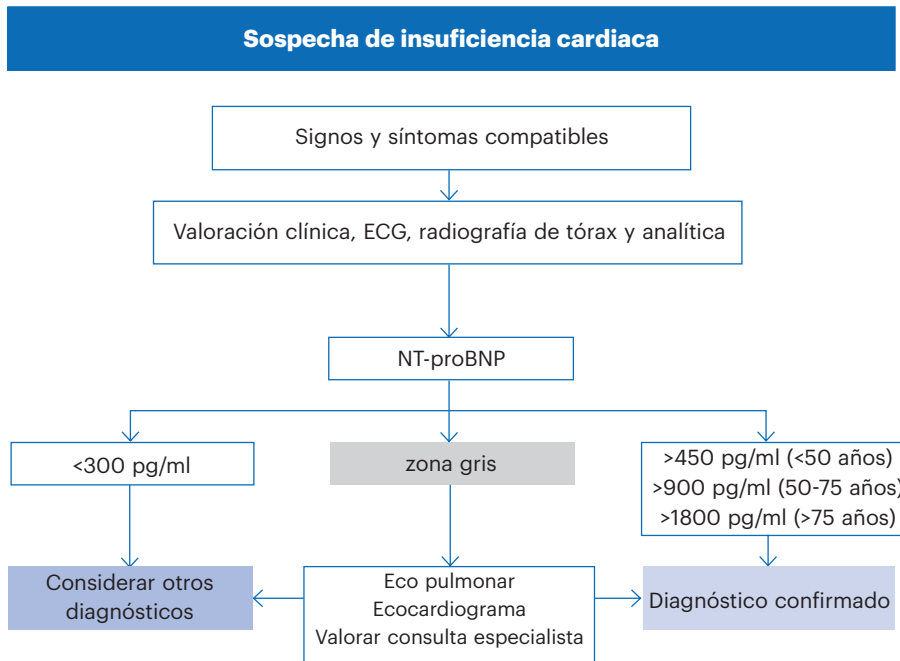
Sospecha de insuficiencia cardiaca

Signos y síntomas compatibles

Valoración clínica, ECG, radiografía de tórax y analítica

NT-proBNP

<300 pg/ml

zona gris

>450 pg/ml (<50 años)
>900 pg/ml (50-75 años)
>1800 pg/ml (>75 años)

Considerar otros diagnósticos

Eco pulmonar
Ecocardiograma
Valorar consulta especialista

Diagnóstico confirmado